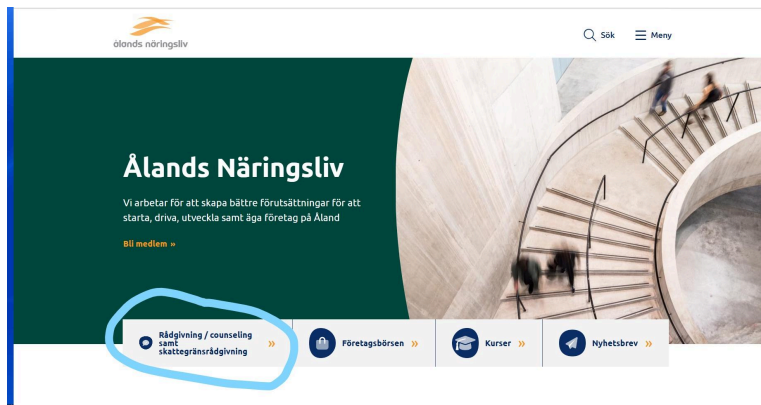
ålands näringsliv

Sök

Meny

Ålands Näringsliv

Vi arbetar för att skapa bättre förutsättningar för att starta, driva, utveckla samt äga företag på Åland

Bli medlem »

Rådgivning / counseling samt skattegränsrådgivning »

Företagsbörsen »

Kurser »

Nyhetsbrev »